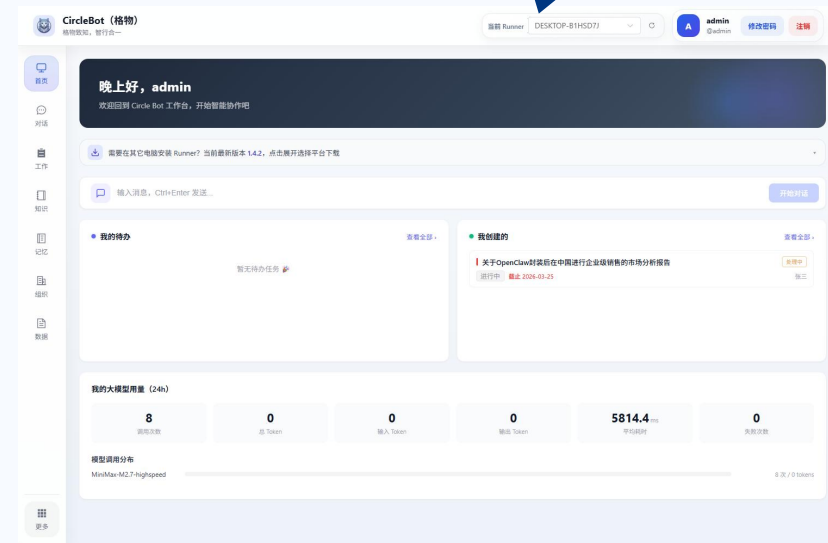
CircleBot（格物）
格物致知，智行合一

当前 Runner DESKTOP-81HSD7J

A admin @admin 修改密码 注销

首页
对话
工作
知识
记忆
组织
数据
更多

晚上好，admin
欢迎回到 Circle Bot 工作台，开始智能协作吧

需要在其它电脑安装 Runner？当前最新版本 1.4.2，点击展开选择平台下载

输入消息，Ctrl+Enter 发送...
开始对话

我的待办
查看全部 ›
暂无待办任务

我创建的
查看全部 ›
关于OpenClaw封装后在中国进行企业级销售的市场分析报告
处理中
进行中 截止 2026-03-25
张三

我的大模型用量（24h）

| 8 | 0 | 0 | 0 | 5814.4 ms | 0 |
|---|---|---|---|---|---|
| 调用次数 | 总 Token | 输入 Token | 输出 Token | 平均耗时 | 失败次数 |

模型调用分布
MiniMax-M2.7-highspeed
6 次 / 0 tokens